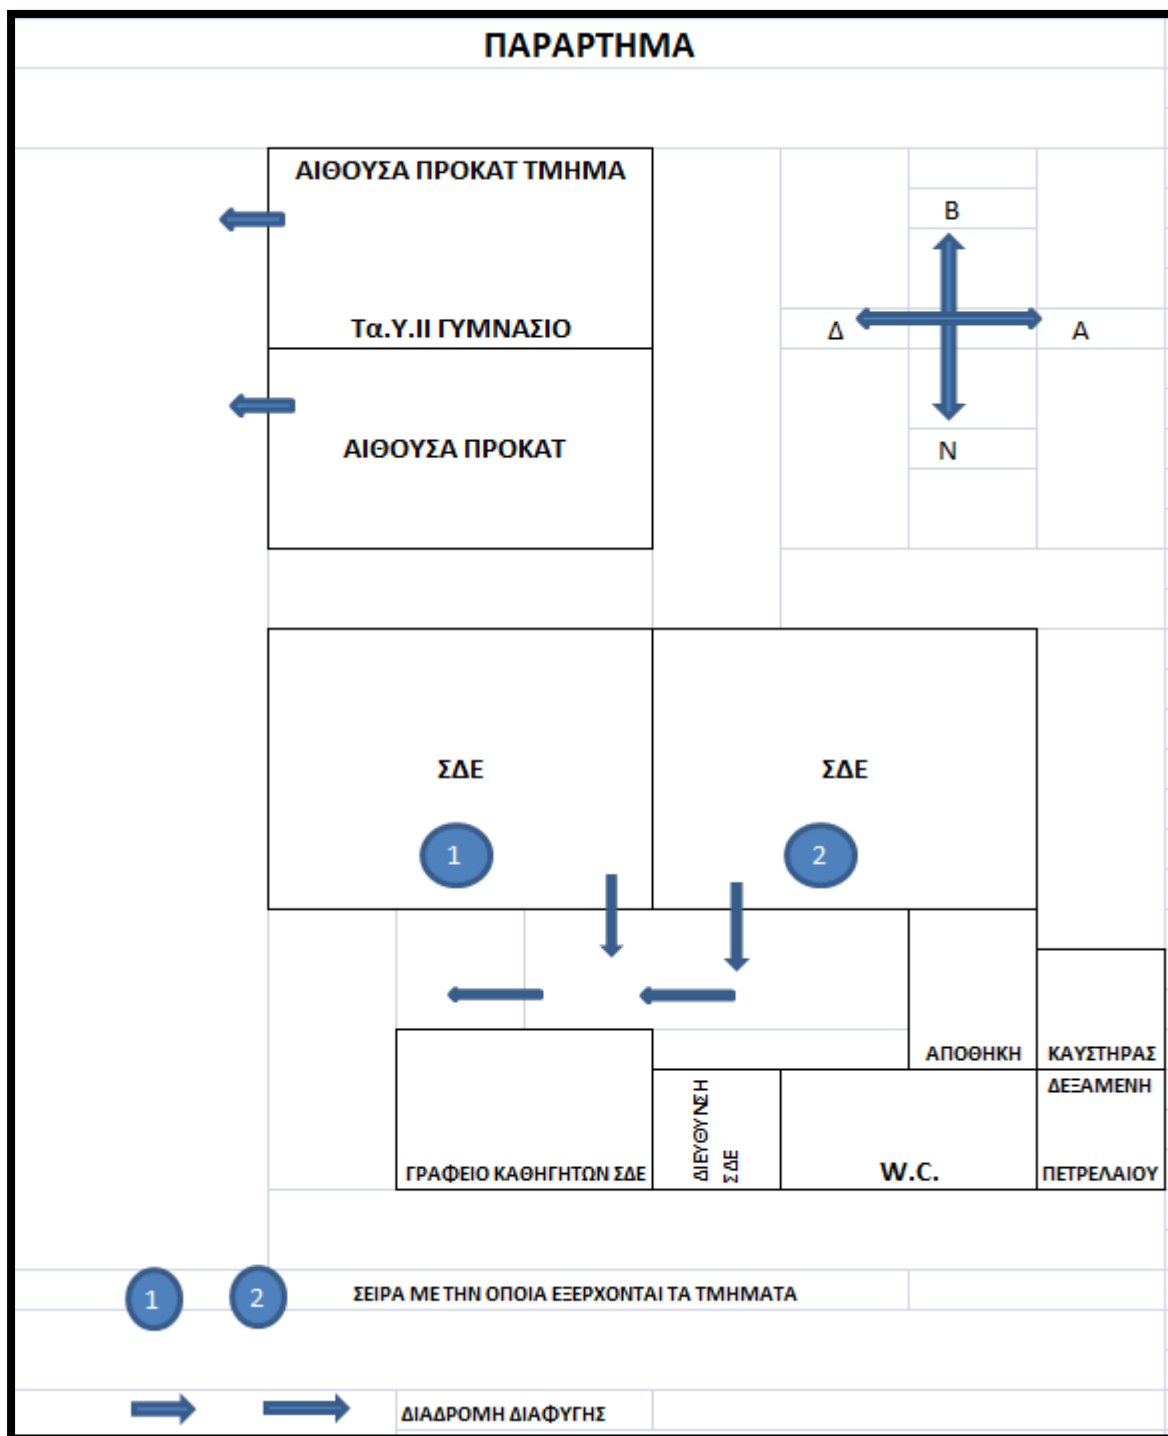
ΠΑΡΑΡΤΗΜΑ

ΑΙΘΟΥΣΑ ΠΡΟΚΑΤ ΤΜΗΜΑ

Τα.Υ.ΙΙ ΓΥΜΝΑΣΙΟ

ΑΙΘΟΥΣΑ ΠΡΟΚΑΤ

Β

Δ

Α

Ν

ΣΔΕ

1

ΣΔΕ

2

ΑΠΟΘΗΚΗ

ΚΑΥΣΤΗΡΑΣ

ΔΕΞΑΜΕΝΗ

ΓΡΑΦΕΙΟ ΚΑΘΗΓΗΤΩΝ ΣΔΕ

ΔΙΕΥΘΥΝΣΗ ΣΔΕ

W.C.

ΠΕΤΡΕΛΑΙΟΥ

1 2 ΣΕΙΡΑ ΜΕ ΤΗΝ ΟΠΟΙΑ ΕΞΕΡΧΟΝΤΑΙ ΤΑ ΤΜΗΜΑΤΑ

ΔΙΑΔΡΟΜΗ ΔΙΑΦΥΓΗΣ